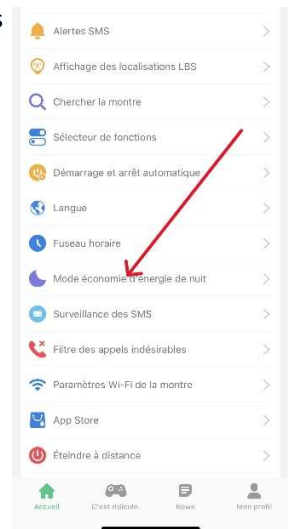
s

Alertes SMS

Affichage des localisations LBS

Chercher la montre

Sélecteur de fonctions

Démarrage et arrêt automatique

Langue

Fuseau horaire

Mode économie d'énergie de nuit

Surveillance des SMS

Filtre des appels indésirables

Paramètres Wi-Fi de la montre

App Store

Éteindre à distance

Accueil
C'est ridicule
News
Mon profil